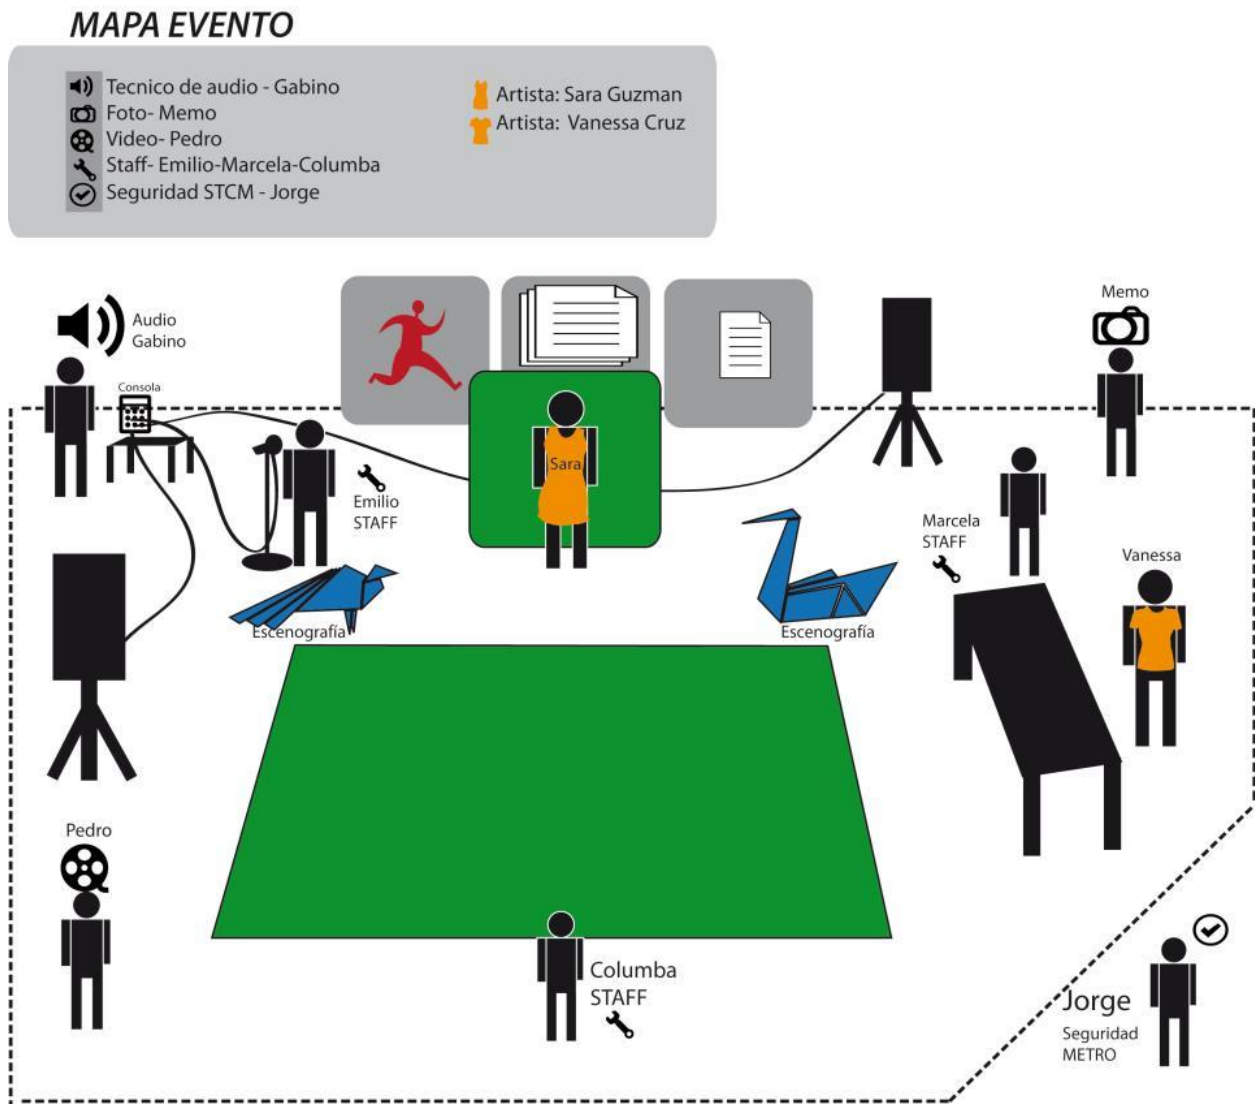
MAPA EVENTO

Tecnico de audio - Gabino
Foto- Memo
Video- Pedro
Staff- Emilio-Marcela-Columba
Seguridad STCM - Jorge

Artista: Sara Guzman
Artista: Vanessa Cruz

Audio
Gabino

Consola

Memo

Sara

Emilio
STAFF

Marcela
STAFF

Vanessa

Escenografía

Escenografía

Pedro

Columba
STAFF

Jorge
Seguridad
METRO